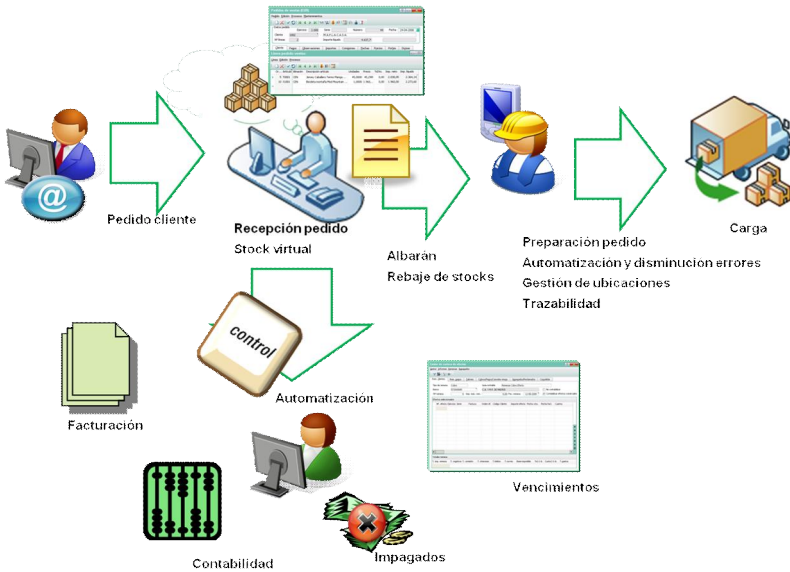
Pedido cliente

Recepción pedido
Stock virtual

Albarán
Rebaje de stocks

Preparación pedido
Automatización y disminucion errores
Gestión de ubicaciones
Trazabilidad

Carga

control

Automatización

Facturación

Vencimientos

Contabilidad

Impagados